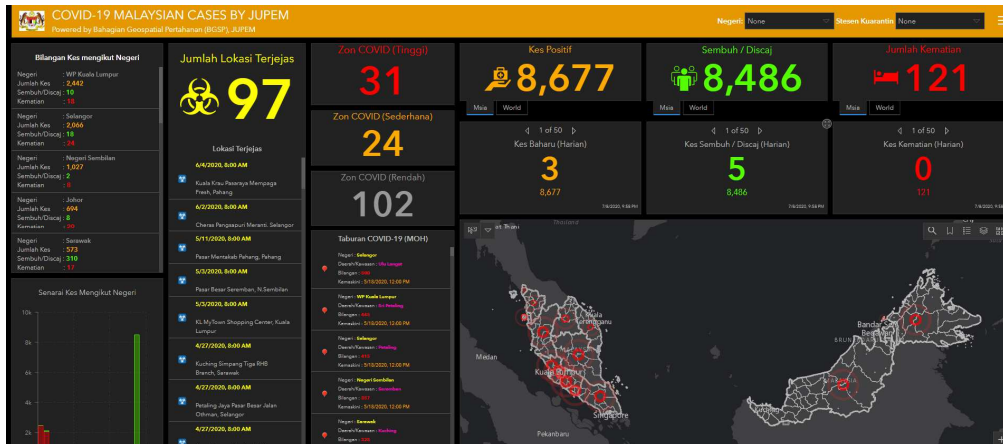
COVID-19 MALAYSIAN CASES BY JUPEM
Powered by Bahagian Geospatial Pertahanan (BGSP), JUPEM

Negeri: None
Stesen Kuarantin: None

Bilangan Kes mengikut Negeri

Negeri : WP Kuala Lumpur
Jumlah Kes : 2,442
Sembuh/Discaj : 10
Kematian : 18

Negeri : Selangor
Jumlah Kes : 2,066
Sembuh/Discaj : 18
Kematian : 24

Negeri : Negeri Sembilan
Jumlah Kes : 1,027
Sembuh/Discaj : 2
Kematian : 8

Negeri : Johor
Jumlah Kes : 694
Sembuh/Discaj : 8
Kematian : 20

Negeri : Sarawak
Jumlah Kes : 573
Sembuh/Discaj : 310
Kematian : 17

Senarai Kes Mengikut Negeri
10k
8k
6k
4k
2k

Jumlah Lokasi Terjejas
97

Lokasi Terjejas
6/4/2020, 8:00 AM
Kuala Krau Pasaraya Mempaga Fresh, Pahang
6/2/2020, 8:00 AM
Cheras Pangsapuri Meranti, Selangor
5/11/2020, 8:00 AM
Pasar Memtakab Pahang, Pahang
5/3/2020, 8:00 AM
Pasar Besar Seremban, N.Sembilan
5/3/2020, 8:00 AM
KL MyTown Shopping Center, Kuala Lumpur
4/27/2020, 8:00 AM
Kuching Simpang Tiga RHB Branch, Sarawak
4/27/2020, 8:00 AM
Petaling Jaya Pasar Besar Jalan Othman, Selangor
4/27/2020, 8:00 AM

Zon COVID (Tinggi)
31
Zon COVID (Sederhana)
24
Zon COVID (Rendah)
102

Taburan COVID-19 (MOH)
Negeri : Selangor
Daerah/Kawasan : Ulu Langat
Bilangan : 580
Kemaskini : 5/10/2020, 12:00 PM
Negeri : WP Kuala Lumpur
Daerah/Kawasan : Kl Pending
Bilangan : 443
Kemaskini : 5/10/2020, 12:00 PM
Negeri : Selangor
Daerah/Kawasan : Petaling
Bilangan : 472
Kemaskini : 5/10/2020, 12:00 PM
Negeri : Negeri Sembilan
Daerah/Kawasan : Seremban
Bilangan : 357
Kemaskini : 5/10/2020, 12:00 PM
Negeri : Sarawak
Daerah/Kawasan : Kuching
Bilangan : 120

Kes Positif
8,677
Msia World
Sembuh / Discaj
8,486
Msia World
Jumlah Kematian
121
Msia World

1 of 50
Kes Baharu (Harian)
3
8,677
7/8/2020, 9:58 PM
1 of 50
Kes Sembuh / Discaj (Harian)
5
8,486
7/8/2020, 9:58 PM
1 of 50
Kes Kematian (Harian)
0
121
7/8/2020, 9:58 PM

Medan
Kuala Lumpur
Singapore
Pekanbaru
Bandar Seri Begawan
BRUNEI